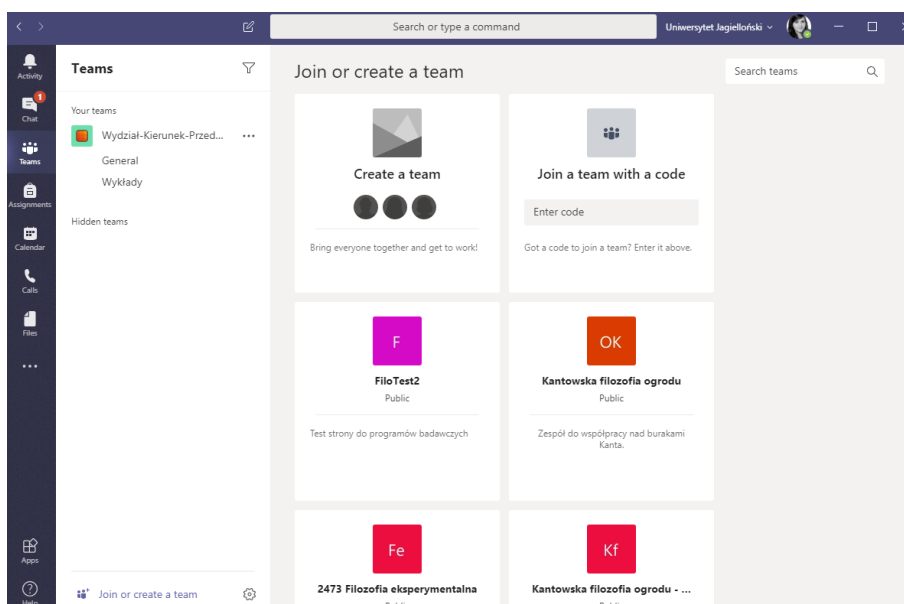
Search or type a command
Uniwersytet Jagielloński

Activity
1
Chat
Teams
Assignments
Calendar
Calls
Files
...
Apps
Help

Teams

Your teams
Wydział-Kierunek-Przed...
General
Wykłady

Hidden teams

Join or create a team

Join or create a team

Search teams

Create a team
Bring everyone together and get to work!

Join a team with a code
Enter code
Got a code to join a team? Enter it above.

F
FiloTest2
Public
Test strony do programów badawczych

OK
Kantowska filozofia ogrodu
Public
Zespół do współpracy nad burakami Kanta.

Fe
2473 Filozofia eksperymentalna

Kf
Kantowska filozofia ogrodu - ...